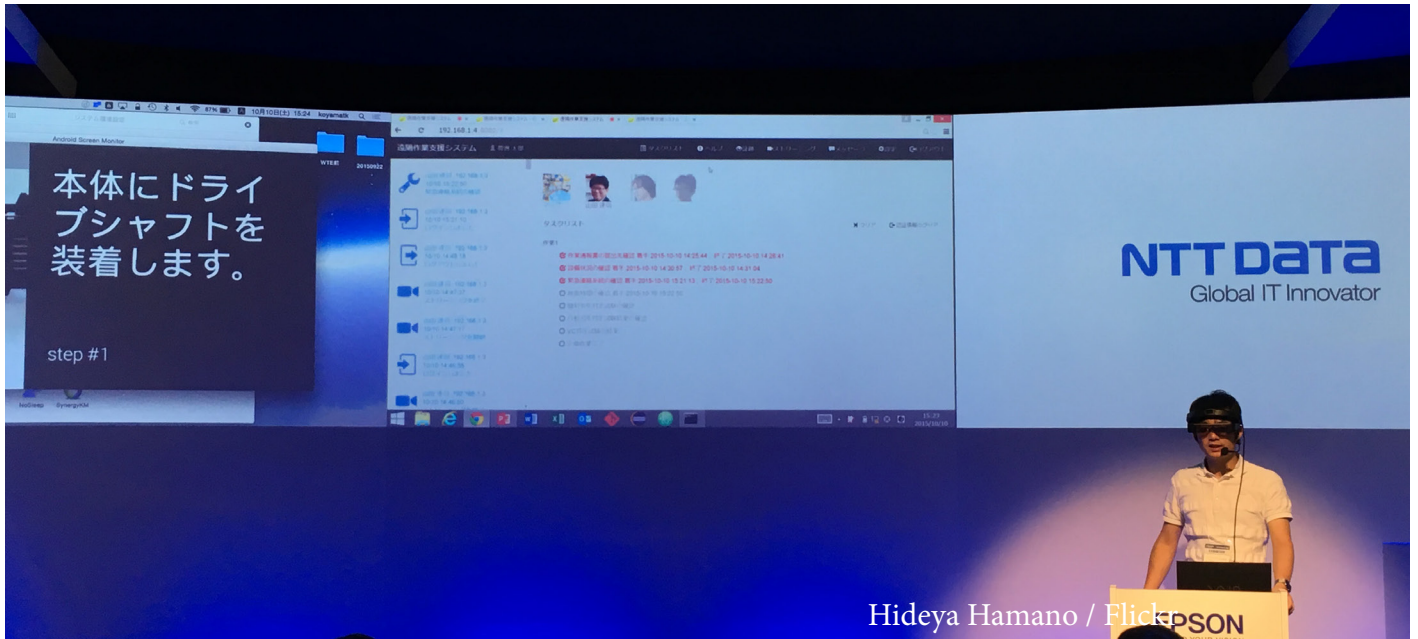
10月10日(土) 15:24 koyamatk

Android Screen Monitor

本体にドライブシャフトを装着します。

step #1

WTE版

20150922

遠隔作業支援システム

192.168.1.4

タスクリスト

作業1

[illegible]

NTT DATA
Global IT Innovator

EPSON

Hideya Hamano / Flickr